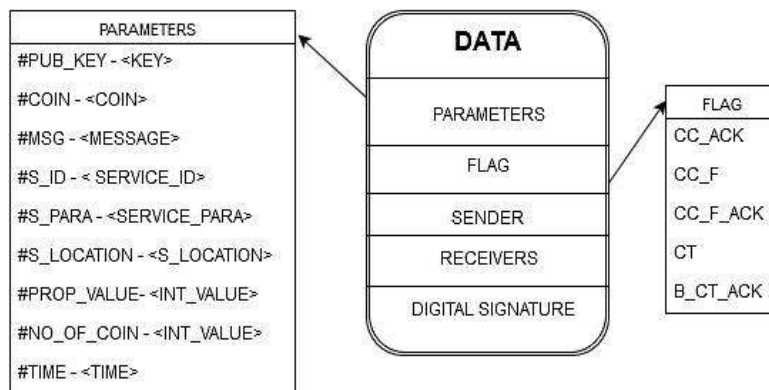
PARAMETERS
#PUB_KEY - <KEY>
#COIN - <COIN>
#MSG - <MESSAGE>
#S_ID - < SERVICE_ID>
#S_PARA - <SERVICE_PARA>
#S_LOCATION - <S_LOCATION>
#PROP_VALUE- <INT_VALUE>
#NO_OF_COIN - <INT_VALUE>
#TIME - <TIME>

DATA
PARAMETERS
FLAG
SENDER
RECEIVERS
DIGITAL SIGNATURE

FLAG
CC_ACK
CC_F
CC_F_ACK
CT
B_CT_ACK